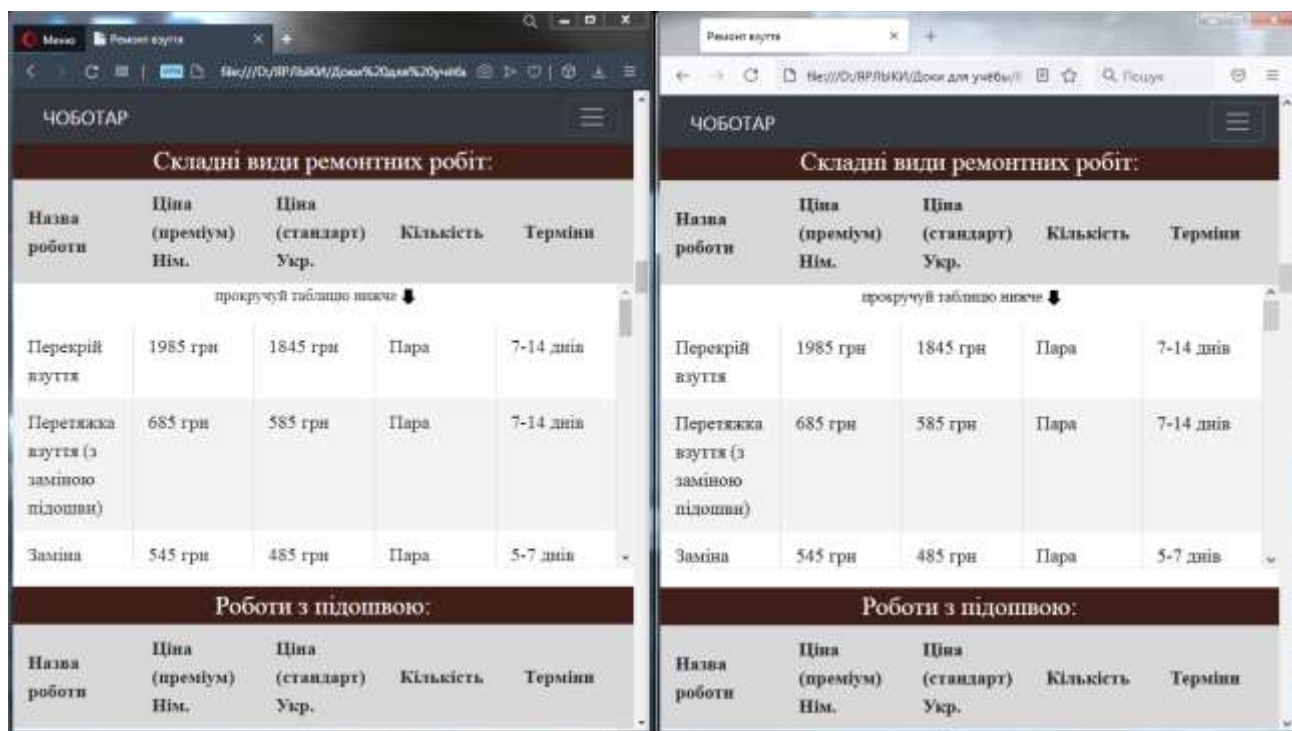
Меню Ремонт взуття

file:///D:/ЯРЛЫКИ/Доки%20для%20учёбы

ЧОБОТАР

Складні види ремонтних робіт:

| Назва роботи | Ціна (преміум) Нім. | Ціна (стандарт) Укр. | Кількість | Терміни |
|---|---|---|---|---|
| прокручуй таблицю нижче ⬇ | | | | |
| Перекрій взуття | 1985 грн | 1845 грн | Пара | 7-14 днів |
| Перетяжка взуття (з заміною підошви) | 685 грн | 585 грн | Пара | 7-14 днів |
| Заміна | 545 грн | 485 грн | Пара | 5-7 днів |

Роботи з підошвою:

| Назва роботи | Ціна (преміум) Нім. | Ціна (стандарт) Укр. | Кількість | Терміни |
|---|---|---|---|---|

Ремонт взуття

file:///D:/ЯРЛЫКИ/Доки для учёбы/

Пошук

ЧОБОТАР

Складні види ремонтних робіт:

| Назва роботи | Ціна (преміум) Нім. | Ціна (стандарт) Укр. | Кількість | Терміни |
|---|---|---|---|---|
| прокручуй таблицю нижче ⬇ | | | | |
| Перекрій взуття | 1985 грн | 1845 грн | Пара | 7-14 днів |
| Перетяжка взуття (з заміною підошви) | 685 грн | 585 грн | Пара | 7-14 днів |
| Заміна | 545 грн | 485 грн | Пара | 5-7 днів |

Роботи з підошвою:

| Назва роботи | Ціна (преміум) Нім. | Ціна (стандарт) Укр. | Кількість | Терміни |
|---|---|---|---|---|